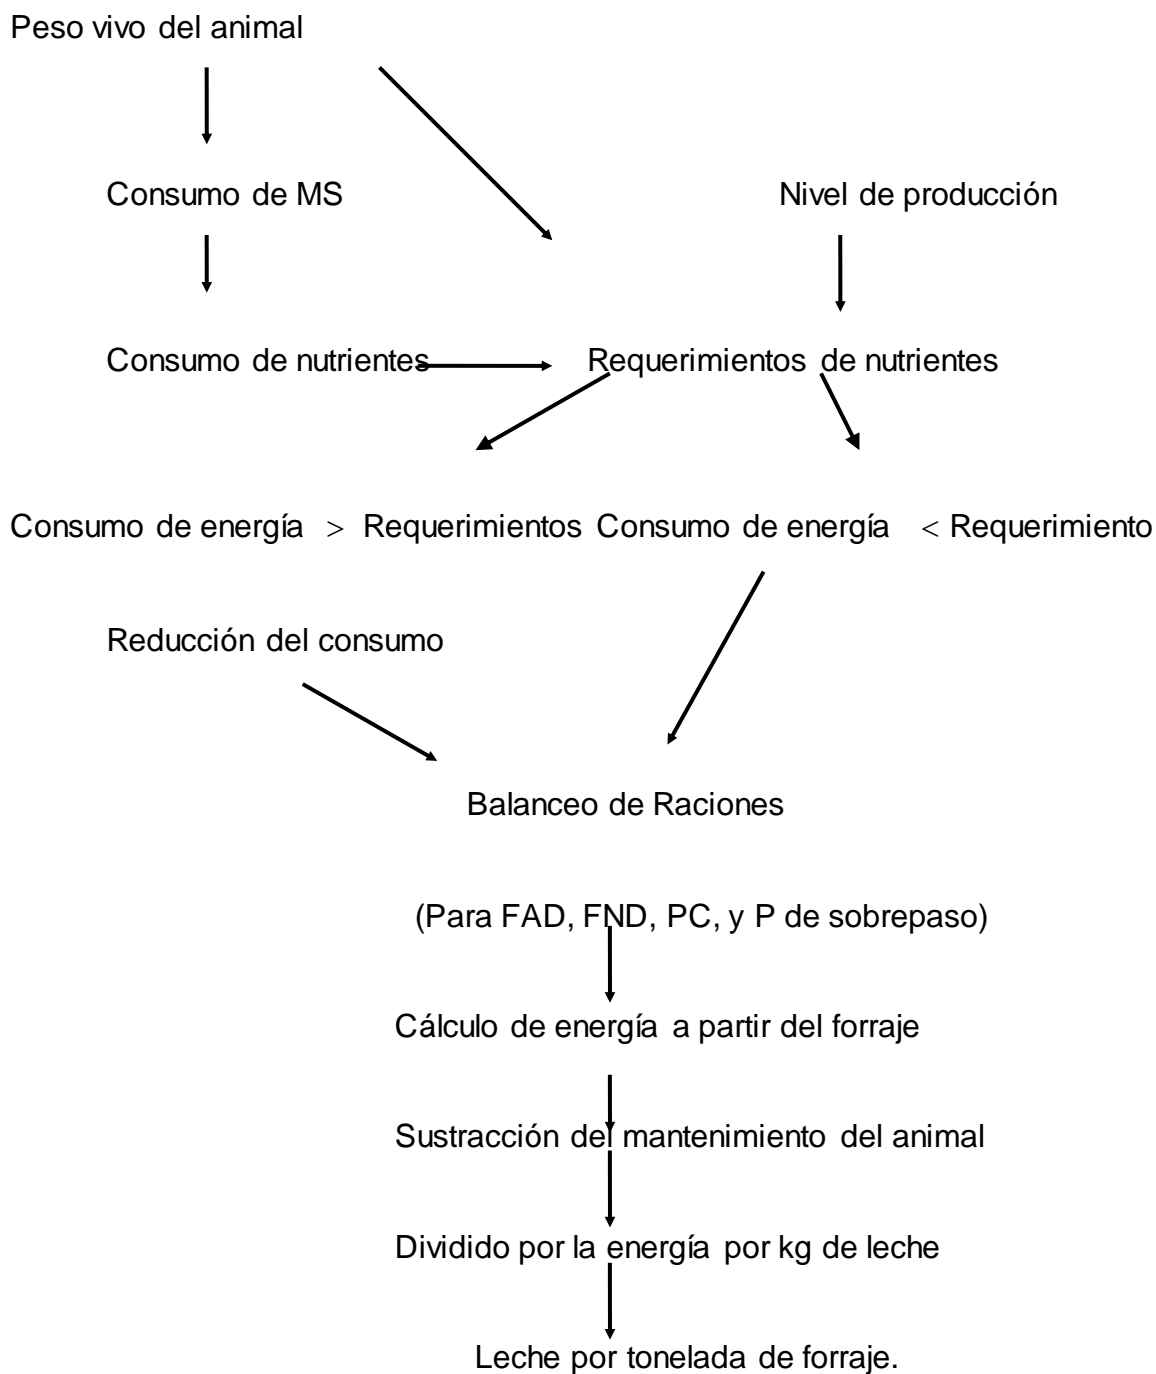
Peso vivo del animal

Consumo de MS

Nivel de producción

Consumo de nutrientes

Requerimientos de nutrientes

Consumo de energía $>$ Requerimientos Consumo de energía $<$ Requerimiento

Reducción del consumo

Balanceo de Raciones

(Para FAD, FND, PC, y P de sobrepaso)

Cálculo de energía a partir del forraje

Sustracción del mantenimiento del animal

Dividido por la energía por kg de leche

Leche por tonelada de forraje.